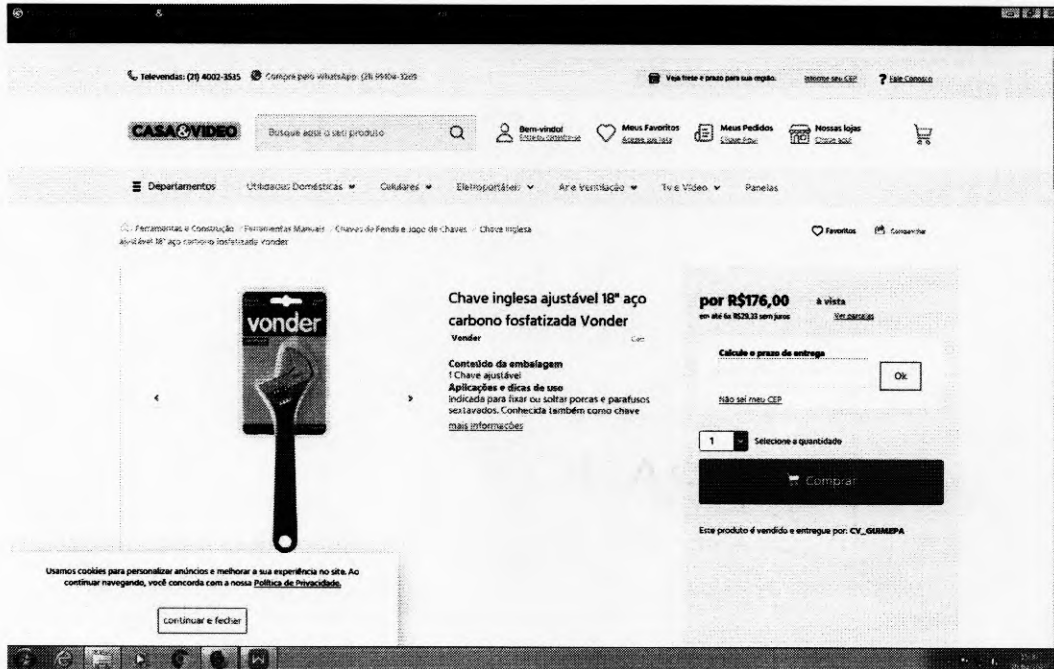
Televendas: (21) 4002-3535 Compre pelo WhatsApp: (21) 99404-3269

Veja frete e prazo para sua região. Informe seu CEP ? Fale Conosco

CASA&VIDEO Busque aqui o seu produto

Bem-vindo! Entre ou cadastre-se

Meus Favoritos Acesse sua lista

Meus Pedidos Clique Aqui

Nossas lojas Clique aqui

Departamentos Utilidades Domésticas Celulares Eletroportáteis Ar e Ventilação Tv e Vídeo Panelas

Ferramentas e Construção / Ferramentas Manuais / Chaves de Fenda e Jogo de Chaves / Chave inglesa ajustável 18" aço carbono fosfatizada Vonder

Favoritos Compartilhar

vonder

Chave inglesa ajustável 18" aço carbono fosfatizada Vonder

Vonder

Conteúdo da embalagem
1 Chave ajustável
Aplicações e dicas de uso
Indicada para fixar ou soltar porcas e parafusos sextavados. Conhecida também como chave
mais informações

por R$176,00 à vista
em até 6x R$29,33 sem juros Ver parcelas

Calcule o prazo de entrega

Ok

Não sei meu CEP

1 Selecione a quantidade

Comprar

Este produto é vendido e entregue por: CV_GUIMEPA

Usamos cookies para personalizar anúncios e melhorar a sua experiência no site. Ao continuar navegando, você concorda com a nossa Política de Privacidade.

continuar e fechar